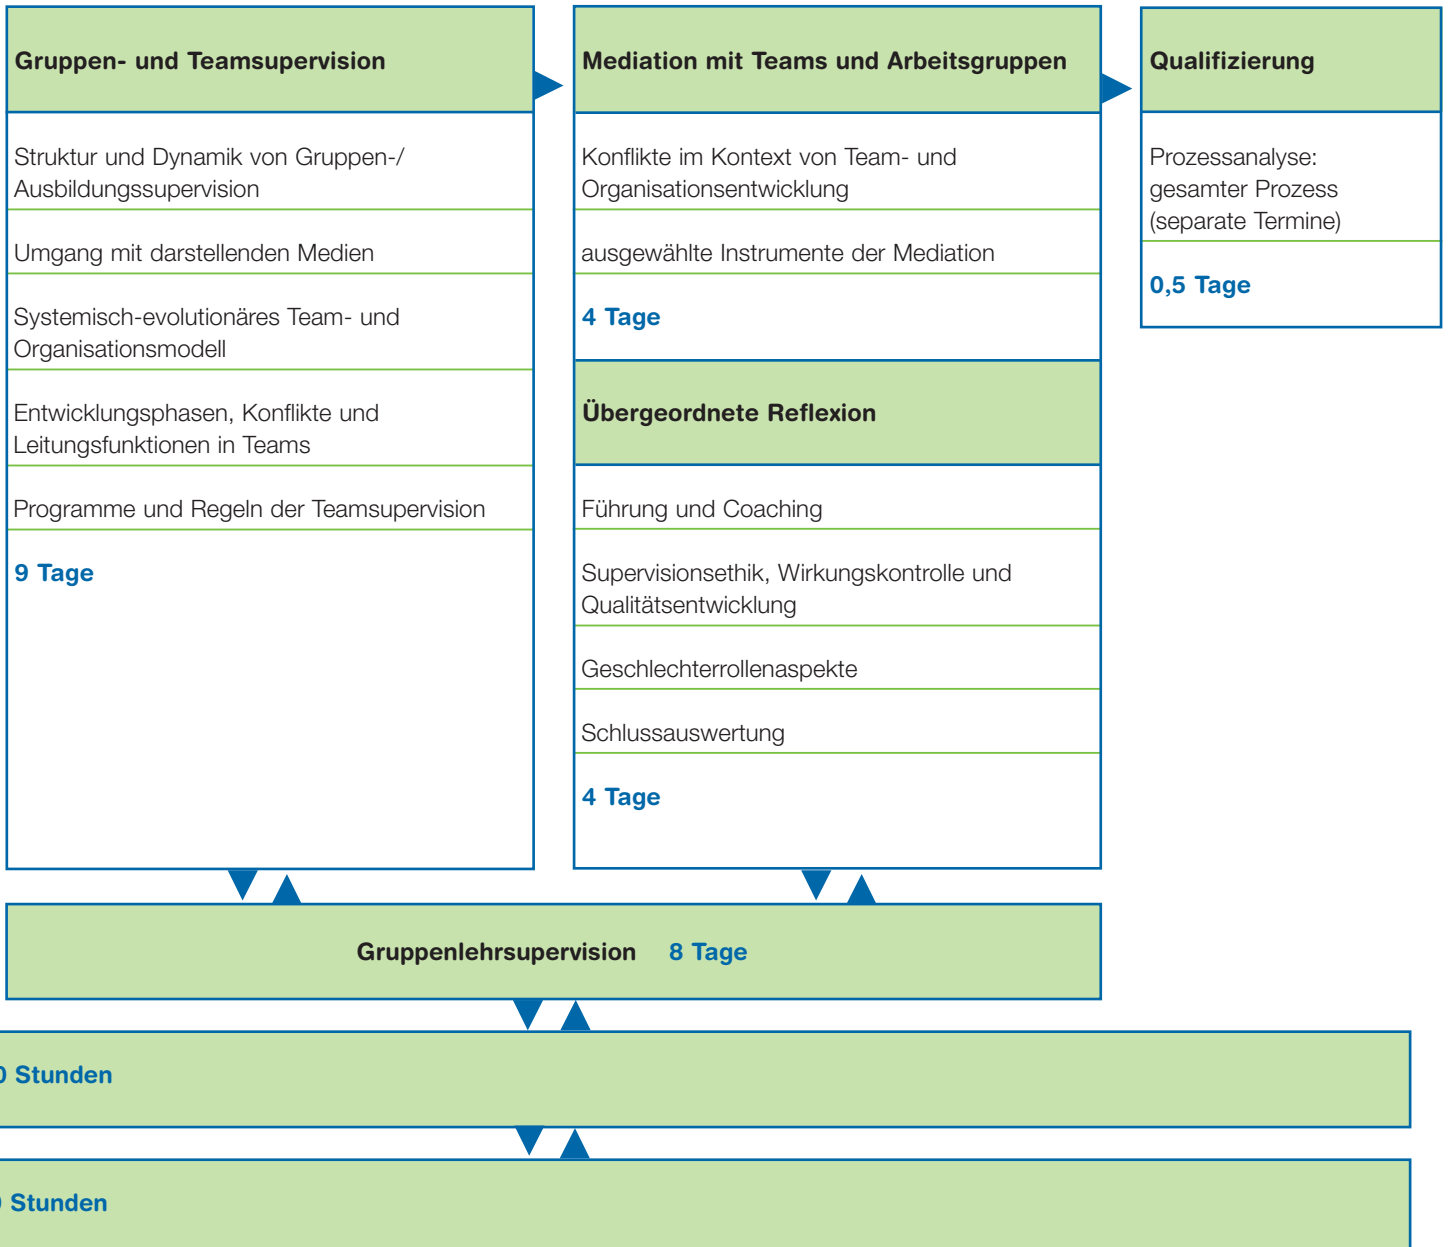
Gruppen- und Teamsupervision

Struktur und Dynamik von Gruppen-/ Ausbildungssupervision

Umgang mit darstellenden Medien

Systemisch-evolutionäres Team- und Organisationsmodell

Entwicklungsphasen, Konflikte und Leitungsfunktionen in Teams

Programme und Regeln der Teamsupervision

9 Tage

Mediation mit Teams und Arbeitsgruppen

Konflikte im Kontext von Team- und Organisationsentwicklung

ausgewählte Instrumente der Mediation

4 Tage

Übergeordnete Reflexion

Führung und Coaching

Supervisionsethik, Wirkungskontrolle und Qualitätsentwicklung

Geschlechterrollenaspekte

Schlussauswertung

4 Tage

Qualifizierung

Prozessanalyse: gesamter Prozess (separate Termine)

0,5 Tage

Gruppenlehrsupervision 8 Tage

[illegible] Stunden

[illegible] Stunden